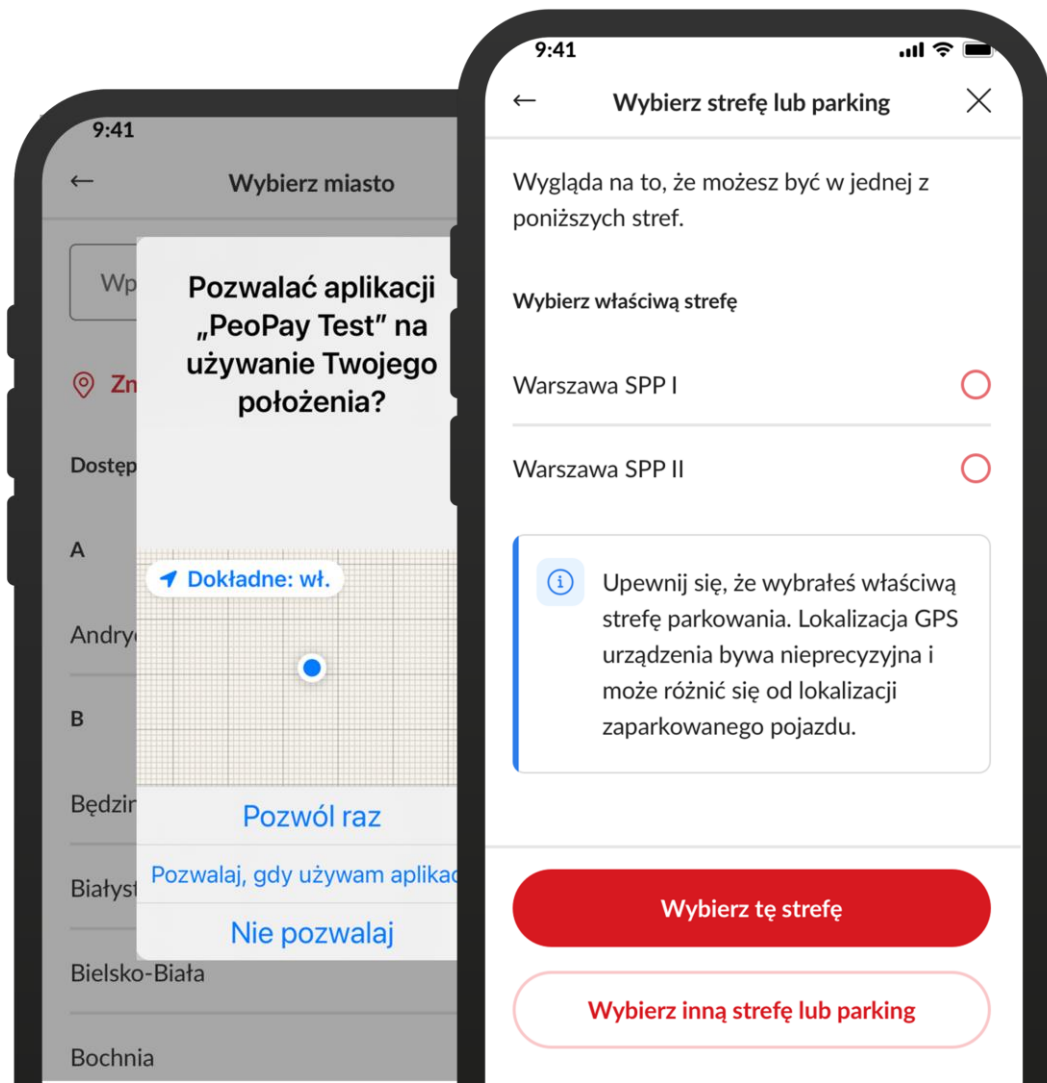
9:41
←
Wybierz miasto
Wp
Zn
Dostęp
A
Andry
B
Będzin
Białyst
Bielsko-Biała
Bochnia

Pozwalać aplikacji „PeoPay Test" na używanie Twojego położenia?
Dokładne: wł.
Pozwól raz
Pozwalaj, gdy używam aplikac
Nie pozwalaj

9:41
←
Wybierz strefę lub parking
Wygląda na to, że możesz być w jednej z poniższych stref.
Wybierz właściwą strefę
Warszawa SPP I
Warszawa SPP II
Upewnij się, że wybrałeś właściwą strefę parkowania. Lokalizacja GPS urządzenia bywa nieprecyzyjna i może różnić się od lokalizacji zaparkowanego pojazdu.
Wybierz tę strefę
Wybierz inną strefę lub parking